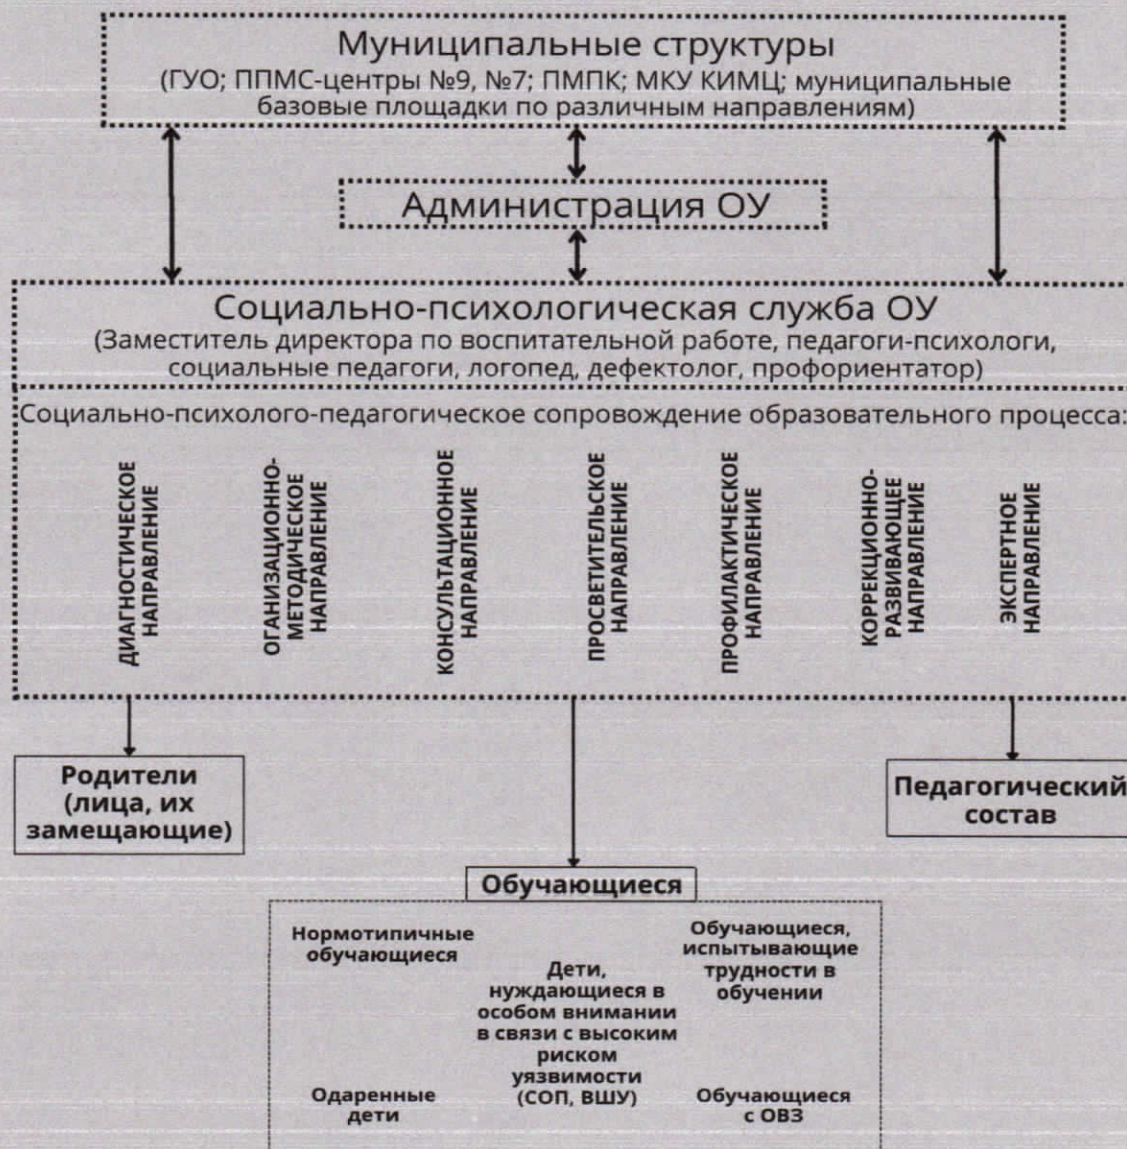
Муниципальные структуры
(ГУО; ППМС-центры №9, №7; ПМПК; МКУ КИМЦ; муниципальные базовые площадки по различным направлениям)

Администрация ОУ

Социально-психологическая служба ОУ
(Заместитель директора по воспитательной работе, педагоги-психологи, социальные педагоги, логопед, дефектолог, профориентатор)

Социально-психолого-педагогическое сопровождение образовательного процесса:

ДИАГНОСТИЧЕСКОЕ НАПРАВЛЕНИЕ

ОГАНИЗАЦИОННО-МЕТОДИЧЕСКОЕ НАПРАВЛЕНИЕ

КОНСУЛЬТАЦИОННОЕ НАПРАВЛЕНИЕ

ПРОСВЕТИТЕЛЬСКОЕ НАПРАВЛЕНИЕ

ПРОФИЛАКТИЧЕСКОЕ НАПРАВЛЕНИЕ

КОРРЕКЦИОННО-РАЗВИВАЮЩЕЕ НАПРАВЛЕНИЕ

ЭКСПЕРТНОЕ НАПРАВЛЕНИЕ

Родители (лица, их замещающие)

Педагогический состав

Обучающиеся

Нормотипичные обучающиеся

Обучающиеся, испытывающие трудности в обучении

Дети, нуждающиеся в особом внимании в связи с высоким риском уязвимости (СОП, ВШУ)

Одаренные дети

Обучающиеся с ОВЗ